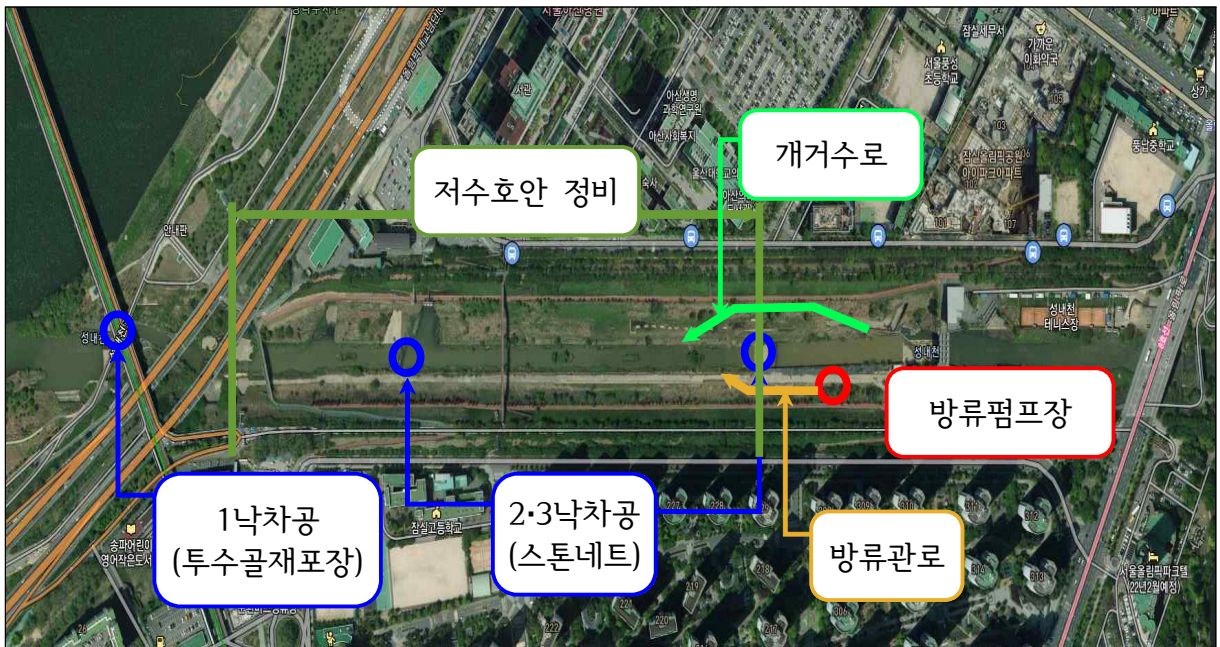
개거수로

저수호안 정비

방류펌프장

1낙차공
(투수골재포장)

2·3낙차공
(스톤네트)

방류관로

잠실세무서
서울로공원초등학교
가까운이화아구
상가
동신중학교
아산생명과학연구원
아산사회복지
잠실올림픽공원아이파크아파트
안내판
성내천
성내천
성내천테니스장
잠실고등학교
송파어린이영어작은도서관
서울올림픽파크텔